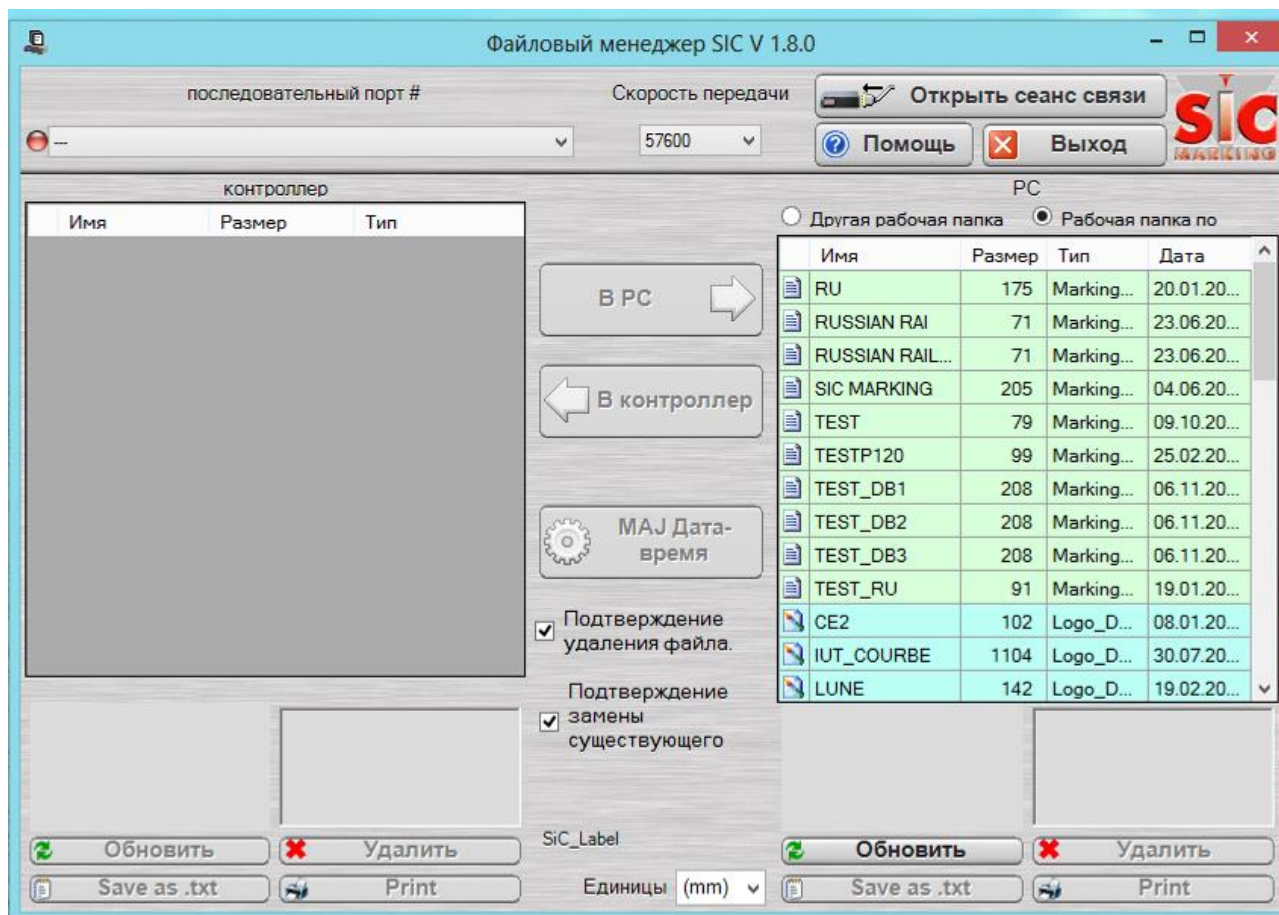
Файловый менеджер SIC V 1.8.0

последовательный порт #

Скорость передачи

57600

Открыть сеанс связи

Помощь

Выход

SIC MARKING

контроллер

| Имя | Размер | Тип |
|---|---|---|

PC

Другая рабочая папка

Рабочая папка по

| Имя | Размер | Тип | Дата |
|---|---|---|---|
| RU | 175 | Marking... | 20.01.20... |
| RUSSIAN RAI | 71 | Marking... | 23.06.20... |
| RUSSIAN RAIL... | 71 | Marking... | 23.06.20... |
| SIC MARKING | 205 | Marking... | 04.06.20... |
| TEST | 79 | Marking... | 09.10.20... |
| TESTP120 | 99 | Marking... | 25.02.20... |
| TEST_DB1 | 208 | Marking... | 06.11.20... |
| TEST_DB2 | 208 | Marking... | 06.11.20... |
| TEST_DB3 | 208 | Marking... | 06.11.20... |
| TEST_RU | 91 | Marking... | 19.01.20... |
| CE2 | 102 | Logo_D... | 08.01.20... |
| IUT_COURBE | 1104 | Logo_D... | 30.07.20... |
| LUNE | 142 | Logo_D... | 19.02.20... |

В PC

В контроллер

MAJ Дата-время

Подтверждение удаления файла.

Подтверждение замены существующего

SiC_Label

Обновить

Удалить

Save as .txt

Print

Единицы (mm)

Обновить

Удалить

Save as .txt

Print